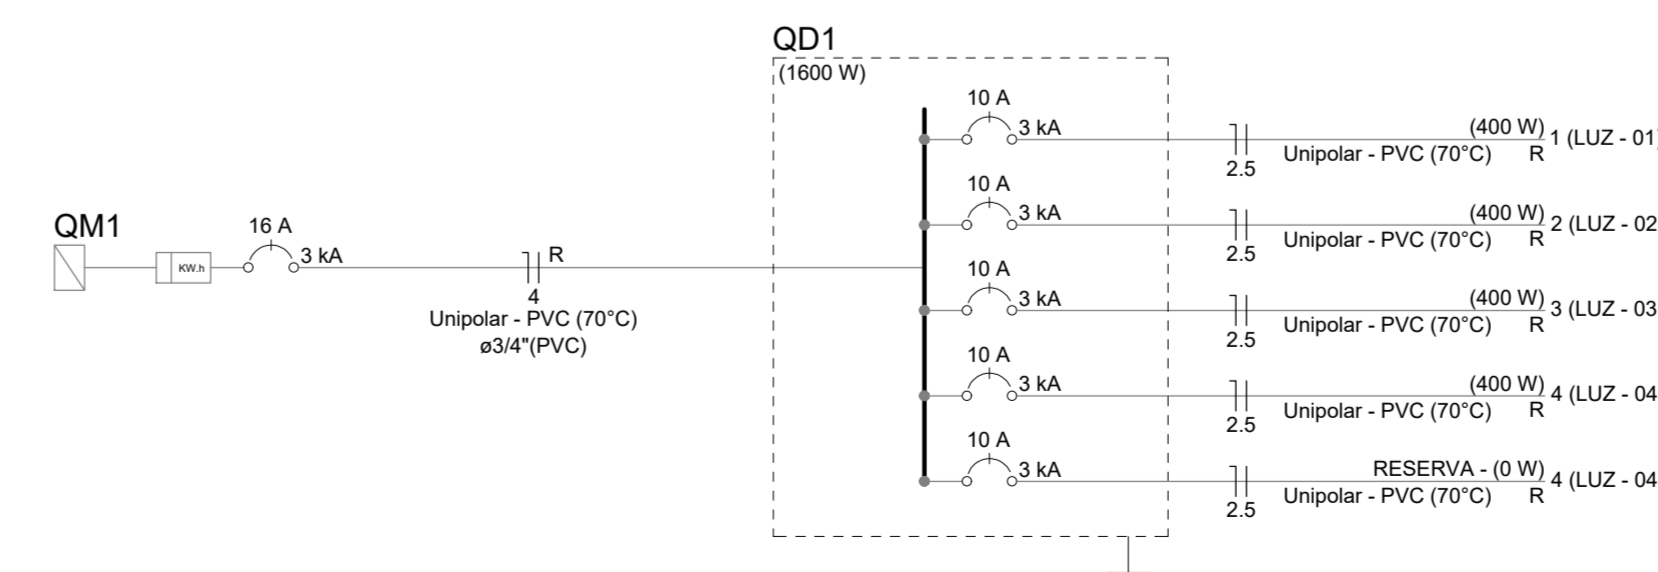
QD1
(1600 W)

QM1
KW.h
16 A
3 kA
R
4
Unipolar - PVC (70°C)
ø3/4"(PVC)

10 A
3 kA
2.5
(400 W)
Unipolar - PVC (70°C)
R
1 (LUZ - 01

10 A
3 kA
2.5
(400 W)
Unipolar - PVC (70°C)
R
2 (LUZ - 02

10 A
3 kA
2.5
(400 W)
Unipolar - PVC (70°C)
R
3 (LUZ - 03

10 A
3 kA
2.5
(400 W)
Unipolar - PVC (70°C)
R
4 (LUZ - 04

10 A
3 kA
2.5
RESERVA - (0 W)
Unipolar - PVC (70°C)
R
4 (LUZ - 04